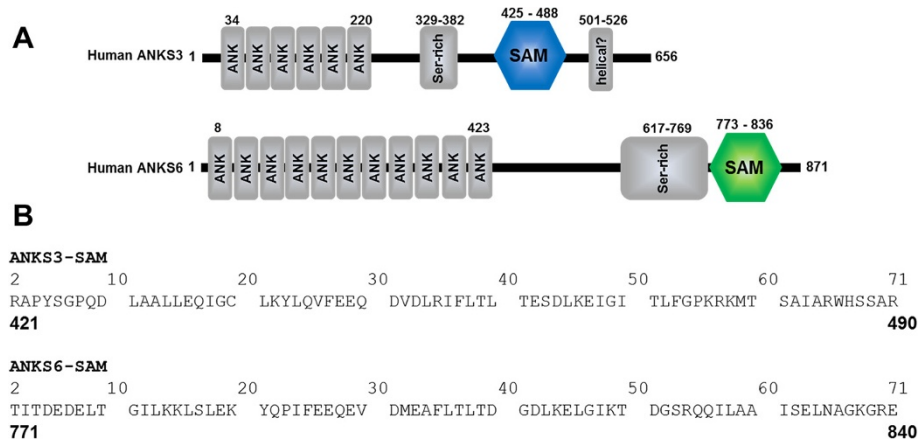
A

Human ANKS3 1

34

ANK ANK ANK ANK ANK ANK

220

329-382

Ser-rich

425 - 488

SAM

501-526

helical?

656

Human ANKS6 1

8

ANK ANK ANK ANK ANK ANK ANK ANK ANK ANK ANK

423

617-769

Ser-rich

773 - 836

SAM

871

B

ANKS3-SAM

2 10 20 30 40 50 60 71

RAPYSGPQD LAALLEQIGC LKYLQVFEEQ DVDLRIFLTL TESDLKEIGI TLFGPKRKMT SAIARWHSSAR

421 490

ANKS6-SAM

2 10 20 30 40 50 60 71

TITDEDELT GILKKLSLEK YQPIFEEQEV DMEAFLTLTD GDLKELGIKT DGSRQQILAA ISELNAGKGRE

771 840